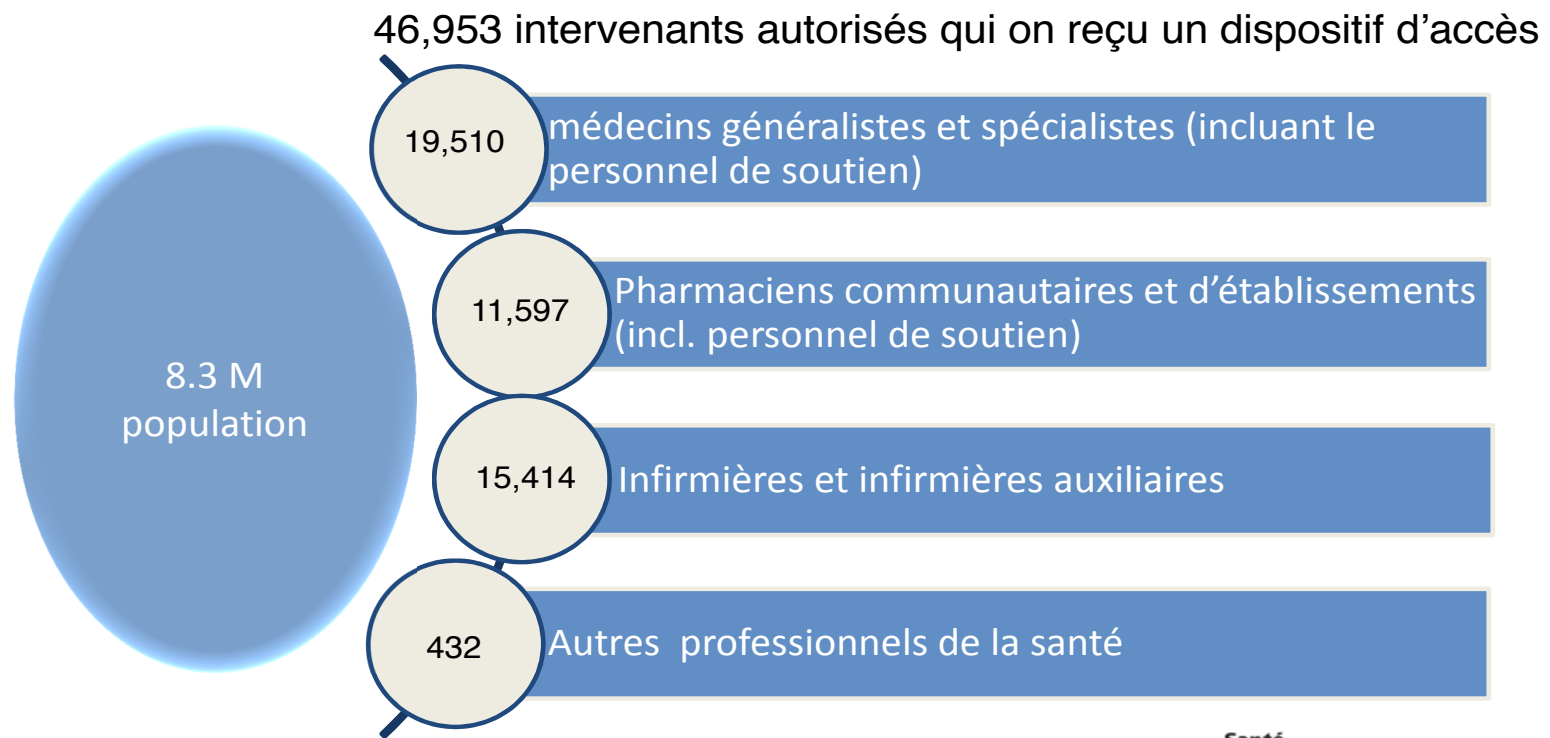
46,953 intervenants autorisés qui on reçu un dispositif d'accès

8.3 M population

19,510 médecins généralistes et spécialistes (incluant le personnel de soutien)

11,597 Pharmaciens communautaires et d'établissements (incl. personnel de soutien)

15,414 Infirmières et infirmières auxiliaires

432 Autres professionnels de la santé

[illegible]